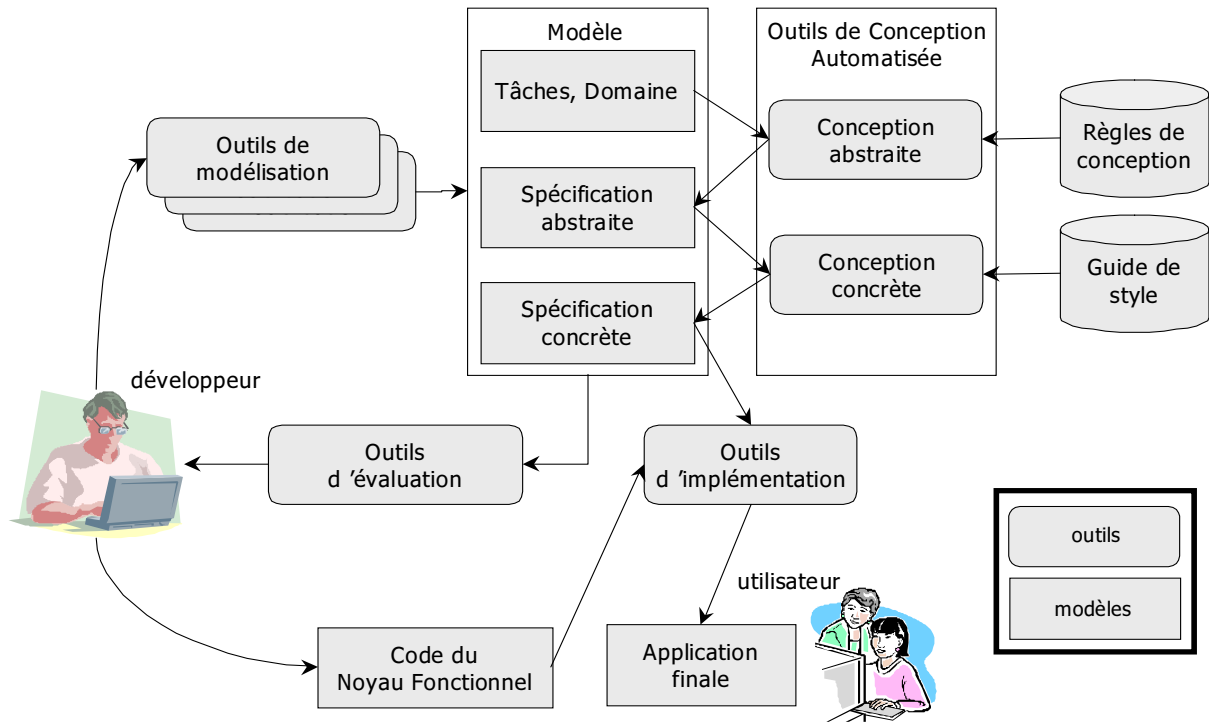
Modèle

Tâches, Domaine

Spécification abstraite

Spécification concrète

Outils de Conception Automatisée

Conception abstraite

Conception concrète

Règles de conception

Guide de style

Outils de modélisation

développeur

Outils d 'évaluation

Outils d 'implémentation

outils

modèles

utilisateur

Code du Noyau Fonctionnel

Application finale